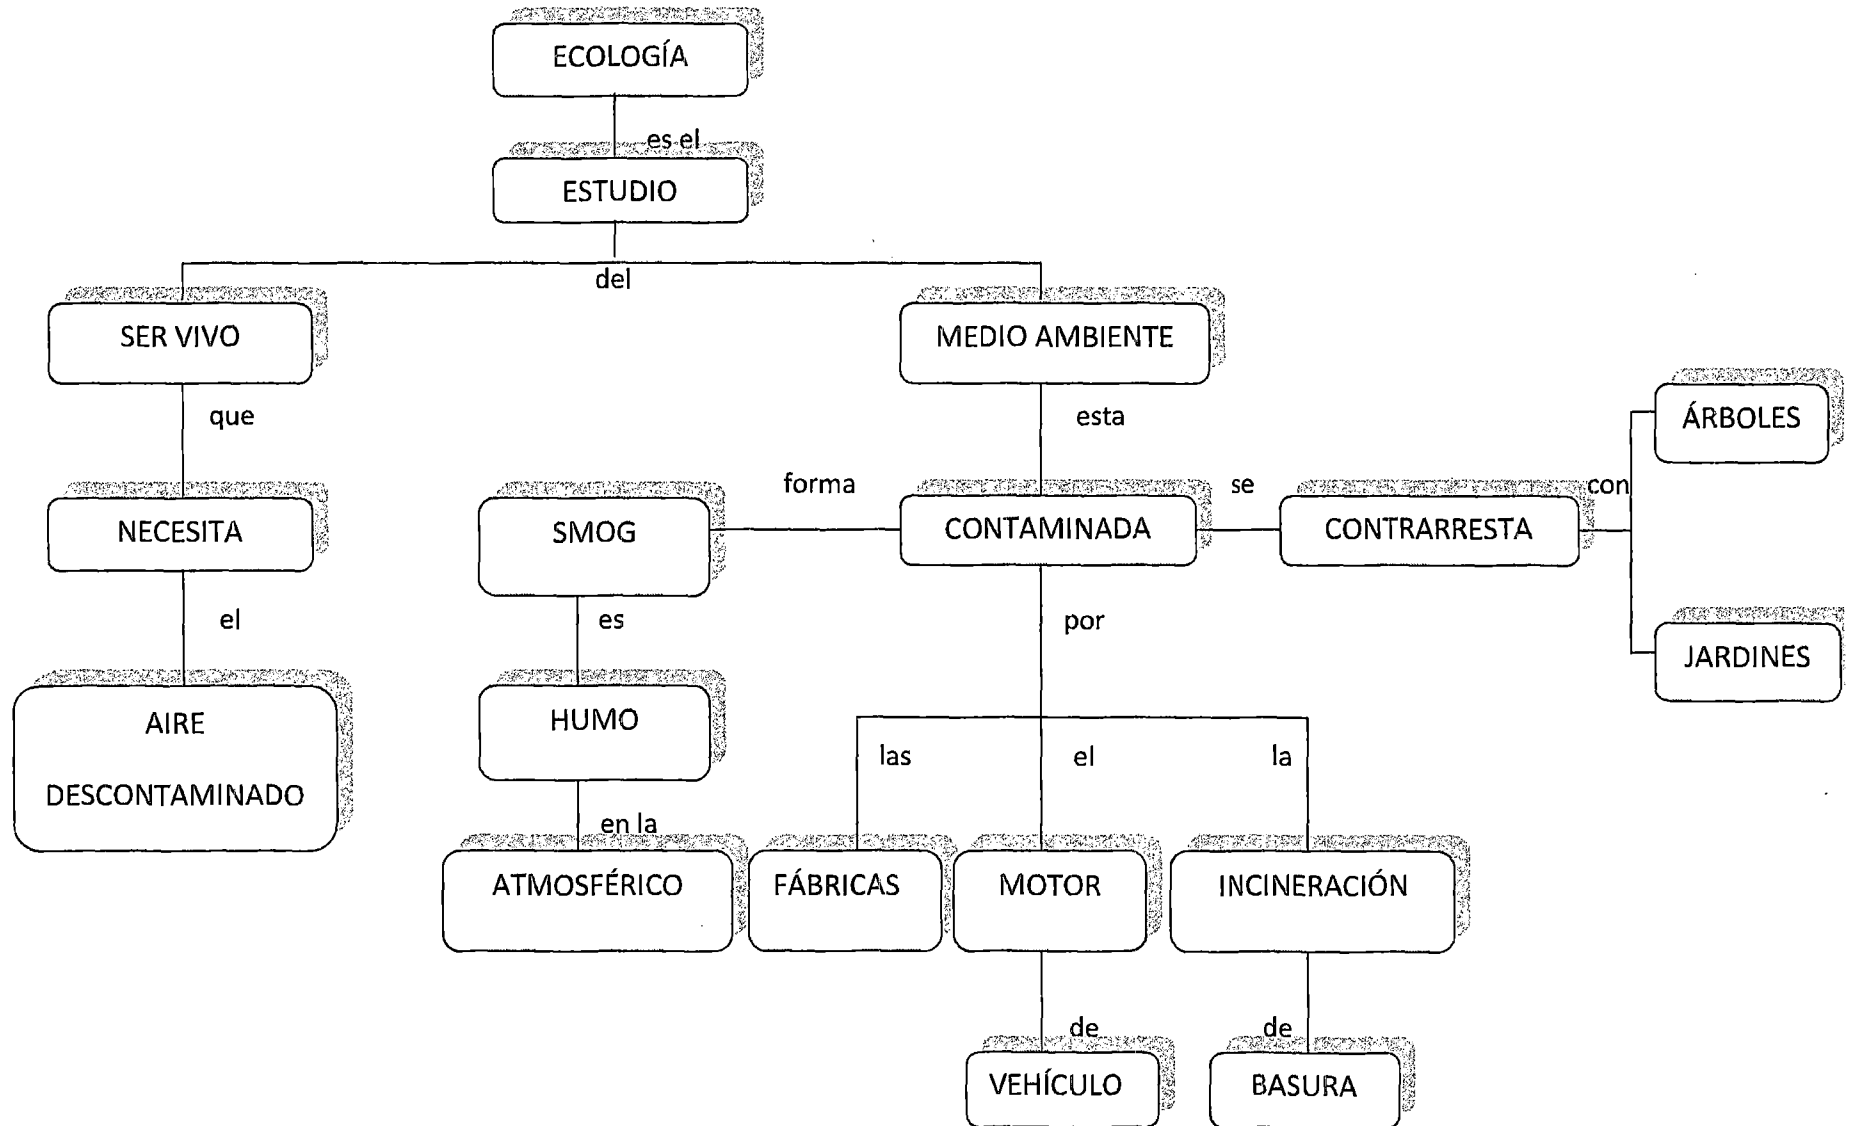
ECOLOGÍA

es el

ESTUDIO

del

SER VIVO

que

NECESITA

el

AIRE DESCONTAMINADO

MEDIO AMBIENTE

esta

CONTAMINADA

forma

SMOG

es

HUMO

en la

ATMOSFÉRICO

se

CONTRARRESTA

con

ÁRBOLES

JARDINES

por

las

FÁBRICAS

el

MOTOR

de

VEHÍCULO

la

INCINERACIÓN

de

BASURA